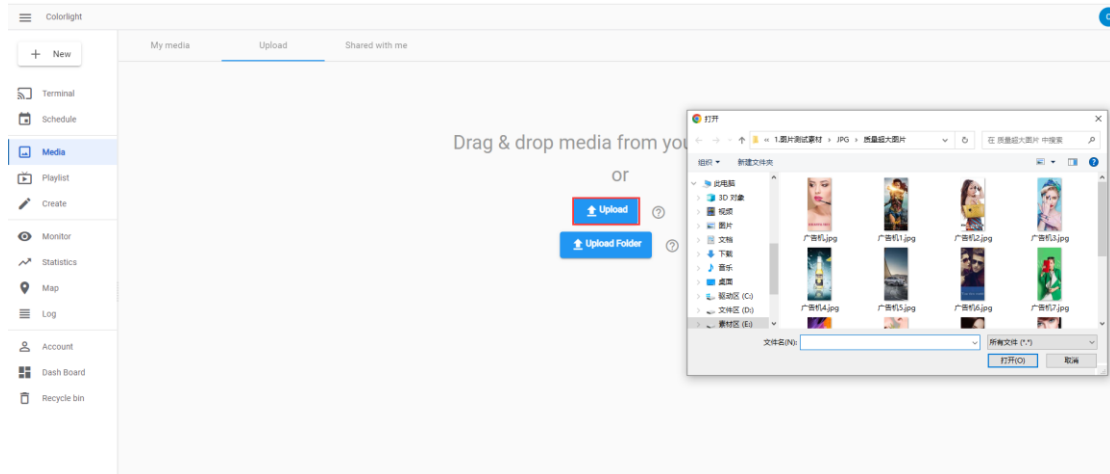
Colorlight

+ New

Terminal
Schedule
Media
Playlist
Create
Monitor
Statistics
Map
Log
Account
Dash Board
Recycle bin

My media
Upload
Shared with me

Drag & drop media from you
or
Upload
Upload Folder

打开
« 1.图片测试素材 › JPG › 质量超大图片
在 质量超大图片 中搜索
组织 ▾
新建文件夹
此电脑
3D 对象
视频
图片
文档
下载
音乐
桌面
系统区 (C:)
文件区 (D:)
素材区 (E:)
广告机.jpg
广告机1.jpg
广告机2.jpg
广告机3.jpg
广告机4.jpg
广告机5.jpg
广告机6.jpg
广告机7.jpg
文件名(N):
所有文件 (*.*)
打开(O)
取消